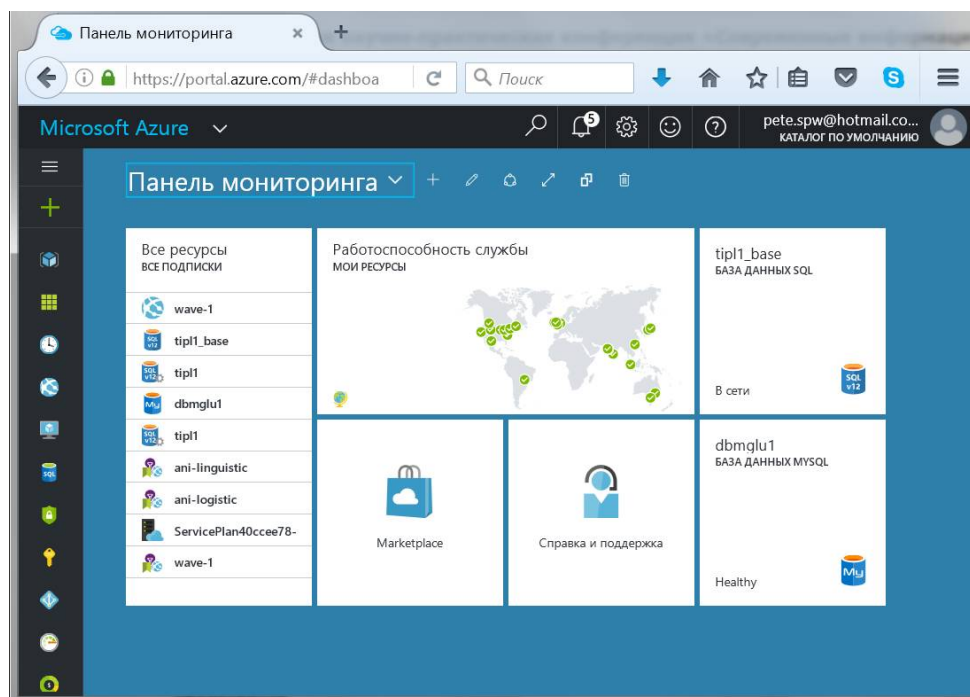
Панель мониторинга ×

https://portal.azure.com/#dashboa

Поиск

Microsoft Azure

5

pete.spw@hotmail.co...
КАТАЛОГ ПО УМОЛЧАНИЮ

Панель мониторинга

Все ресурсы
ВСЕ ПОДПИСКИ

wave-1
tipl1_base
tipl1
dbmglu1
tipl1
ani-linguistic
ani-logistic
ServicePlan40ccee78-
wave-1

Работоспособность службы
МОИ РЕСУРСЫ

tipl1_base
БАЗА ДАННЫХ SQL

В сети

Marketplace

Справка и поддержка

dbmglu1
БАЗА ДАННЫХ MYSQL

Healthy